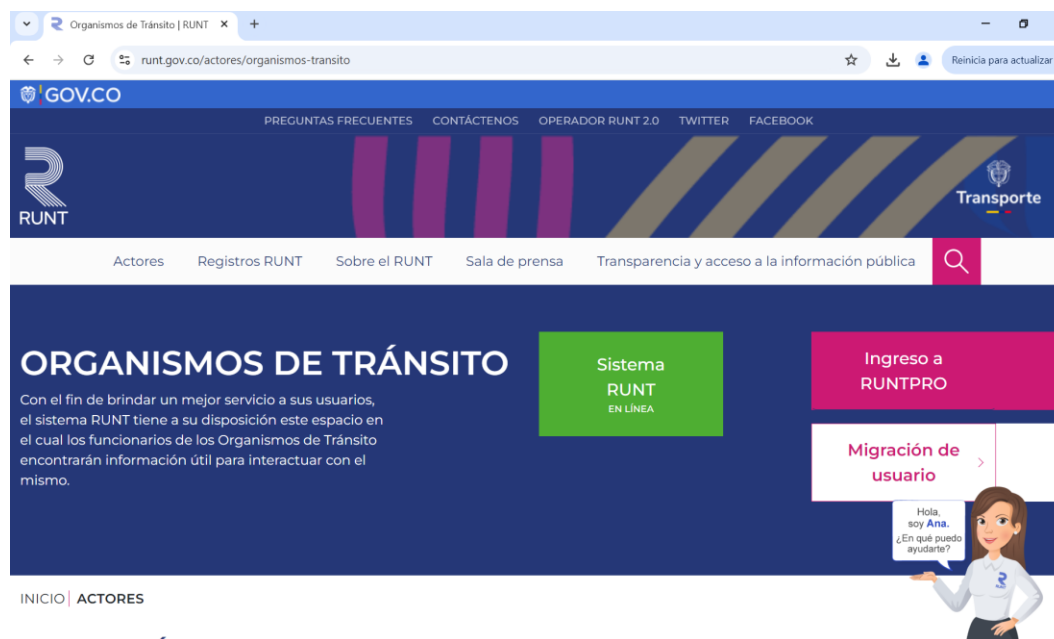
Organismos de Tránsito | RUNT ×

runt.gov.co/actores/organismos-transito

Reinicia para actualizar

GOV.CO

PREGUNTAS FRECUENTES CONTÁCTENOS OPERADOR RUNT 2.0 TWITTER FACEBOOK

RUNT

Transporte

Actores Registros RUNT Sobre el RUNT Sala de prensa Transparencia y acceso a la información pública

ORGANISMOS DE TRÁNSITO

Con el fin de brindar un mejor servicio a sus usuarios, el sistema RUNT tiene a su disposición este espacio en el cual los funcionarios de los Organismos de Tránsito encontrarán información útil para interactuar con el mismo.

Sistema RUNT EN LÍNEA

Ingreso a RUNTPRO

Migración de usuario

Hola, soy Ana. ¿En qué puedo ayudarte?

INICIO | ACTORES